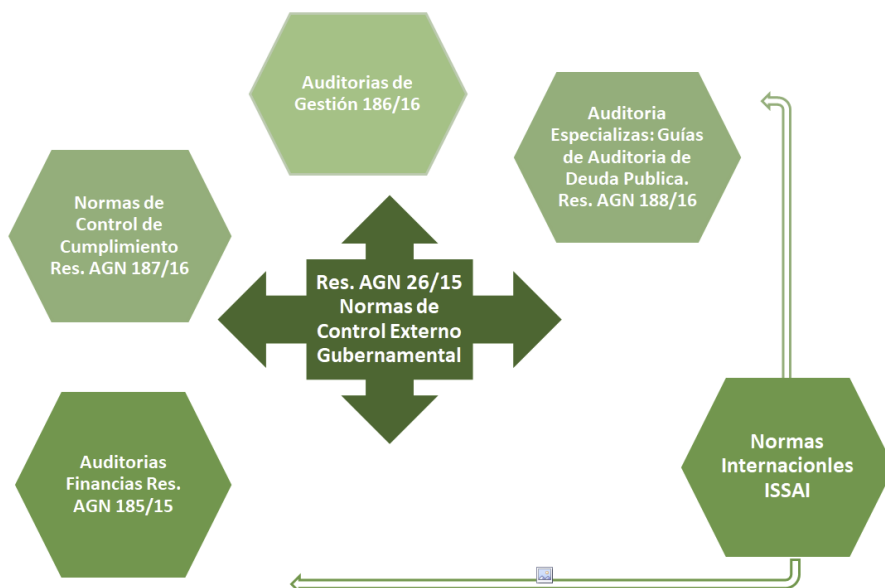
Auditorias de Gestión 186/16

Auditoria Especializas: Guías de Auditoria de Deuda Publica. Res. AGN 188/16

Normas de Control de Cumplimiento Res. AGN 187/16

Res. AGN 26/15 Normas de Control Externo Gubernamental

Auditorias Financias Res. AGN 185/15

Normas Internacionles ISSAI